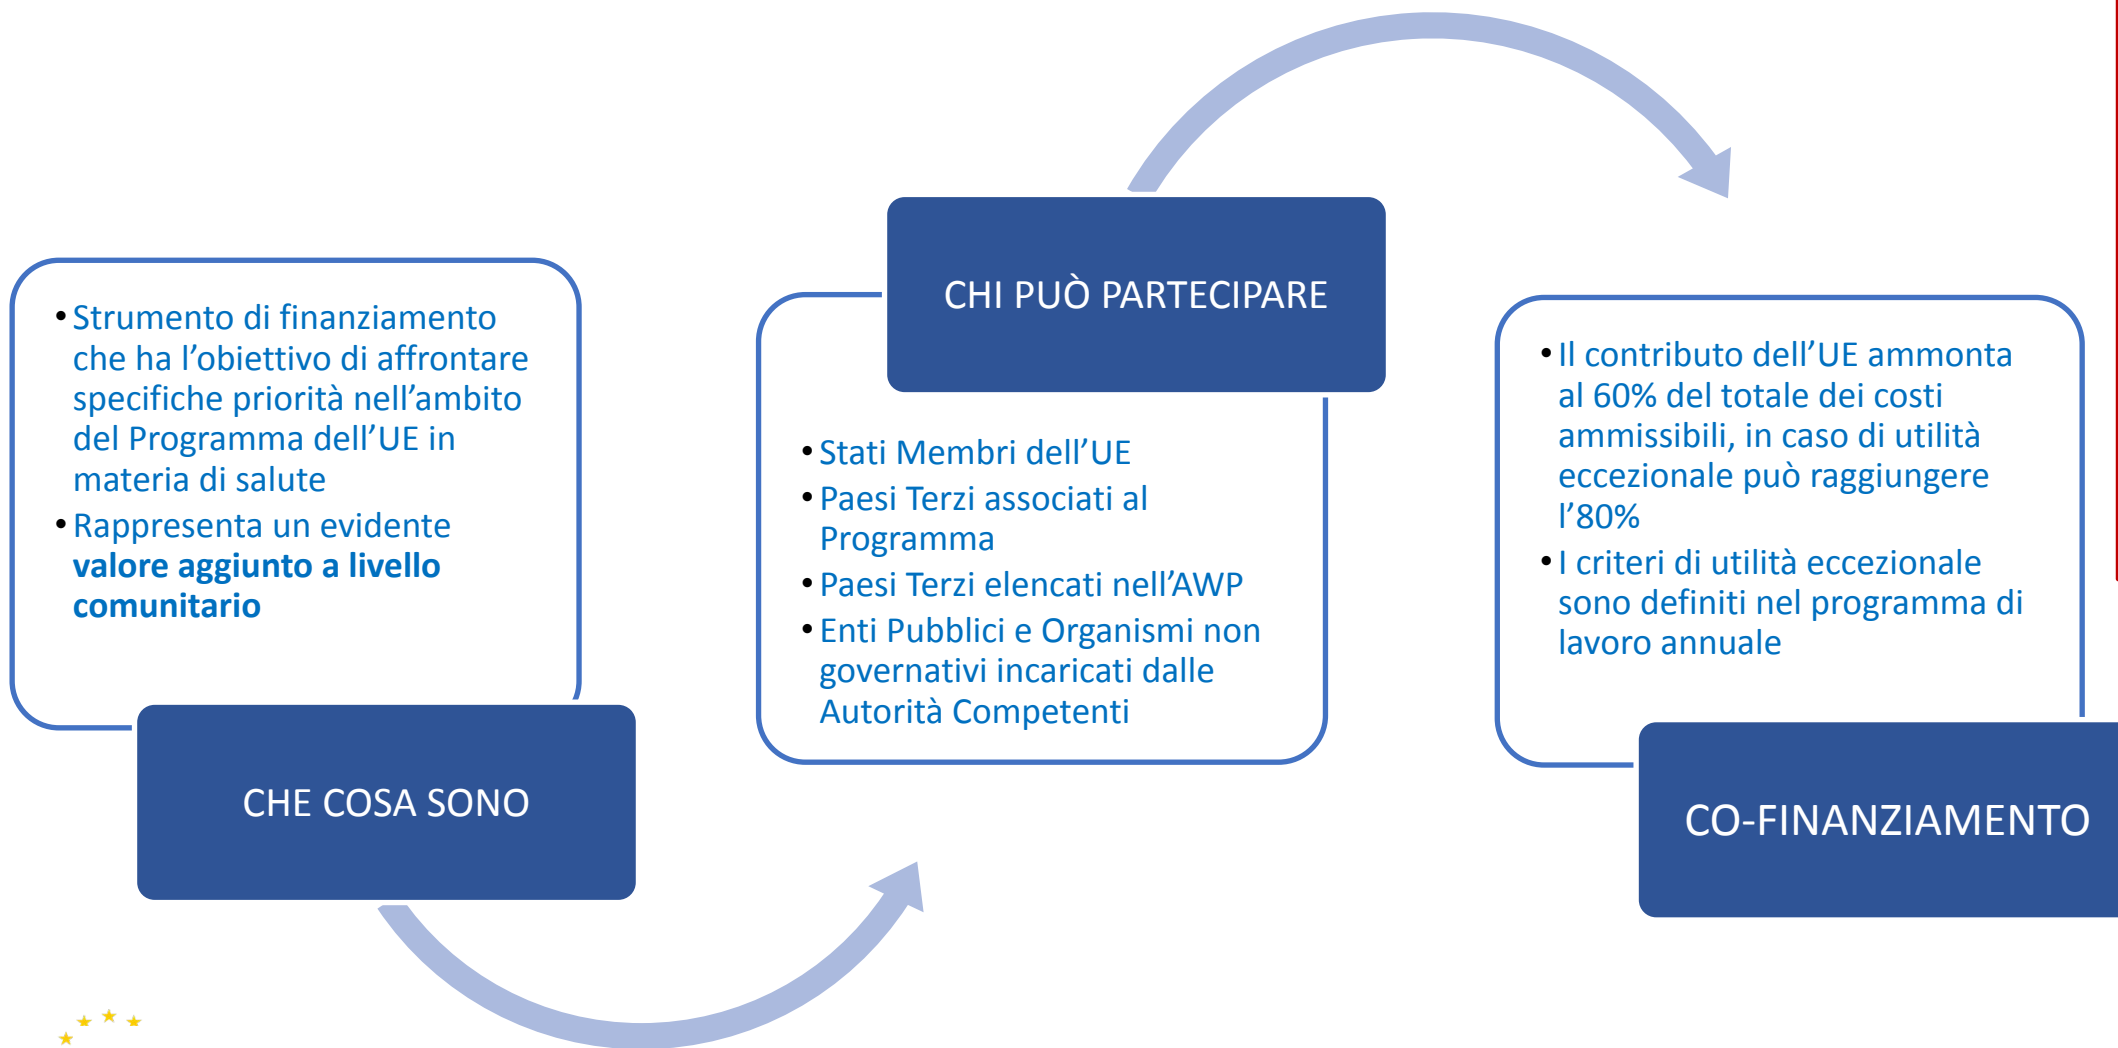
• Strumento di finanziamento che ha l'obiettivo di affrontare specifiche priorità nell'ambito del Programma dell'UE in materia di salute
• Rappresenta un evidente **valore aggiunto a livello comunitario**

CHE COSA SONO

CHI PUÒ PARTECIPARE

• Stati Membri dell'UE
• Paesi Terzi associati al Programma
• Paesi Terzi elencati nell'AWP
• Enti Pubblici e Organismi non governativi incaricati dalle Autorità Competenti

• Il contributo dell'UE ammonta al 60% del totale dei costi ammissibili, in caso di utilità eccezionale può raggiungere l'80%
• I criteri di utilità eccezionale sono definiti nel programma di lavoro annuale

CO-FINANZIAMENTO